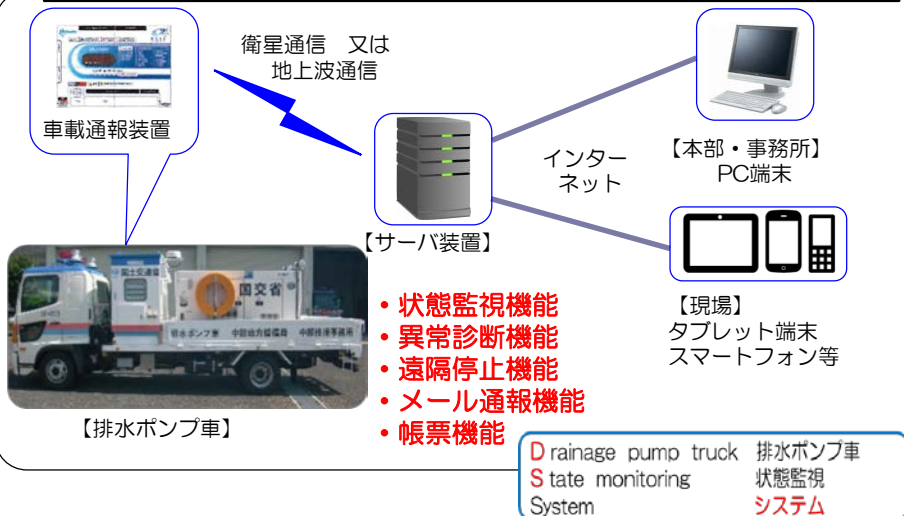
車載通報装置

衛星通信　又は
地上波通信

【サーバ装置】

インターネット

【本部・事務所】
PC端末

【現場】
タブレット端末
スマートフォン等

国交省

・状態監視機能
・異常診断機能
・遠隔停止機能
・メール通報機能
・帳票機能

【排水ポンプ車】

Drainage pump truck　排水ポンプ車
State monitoring　状態監視
System　システム